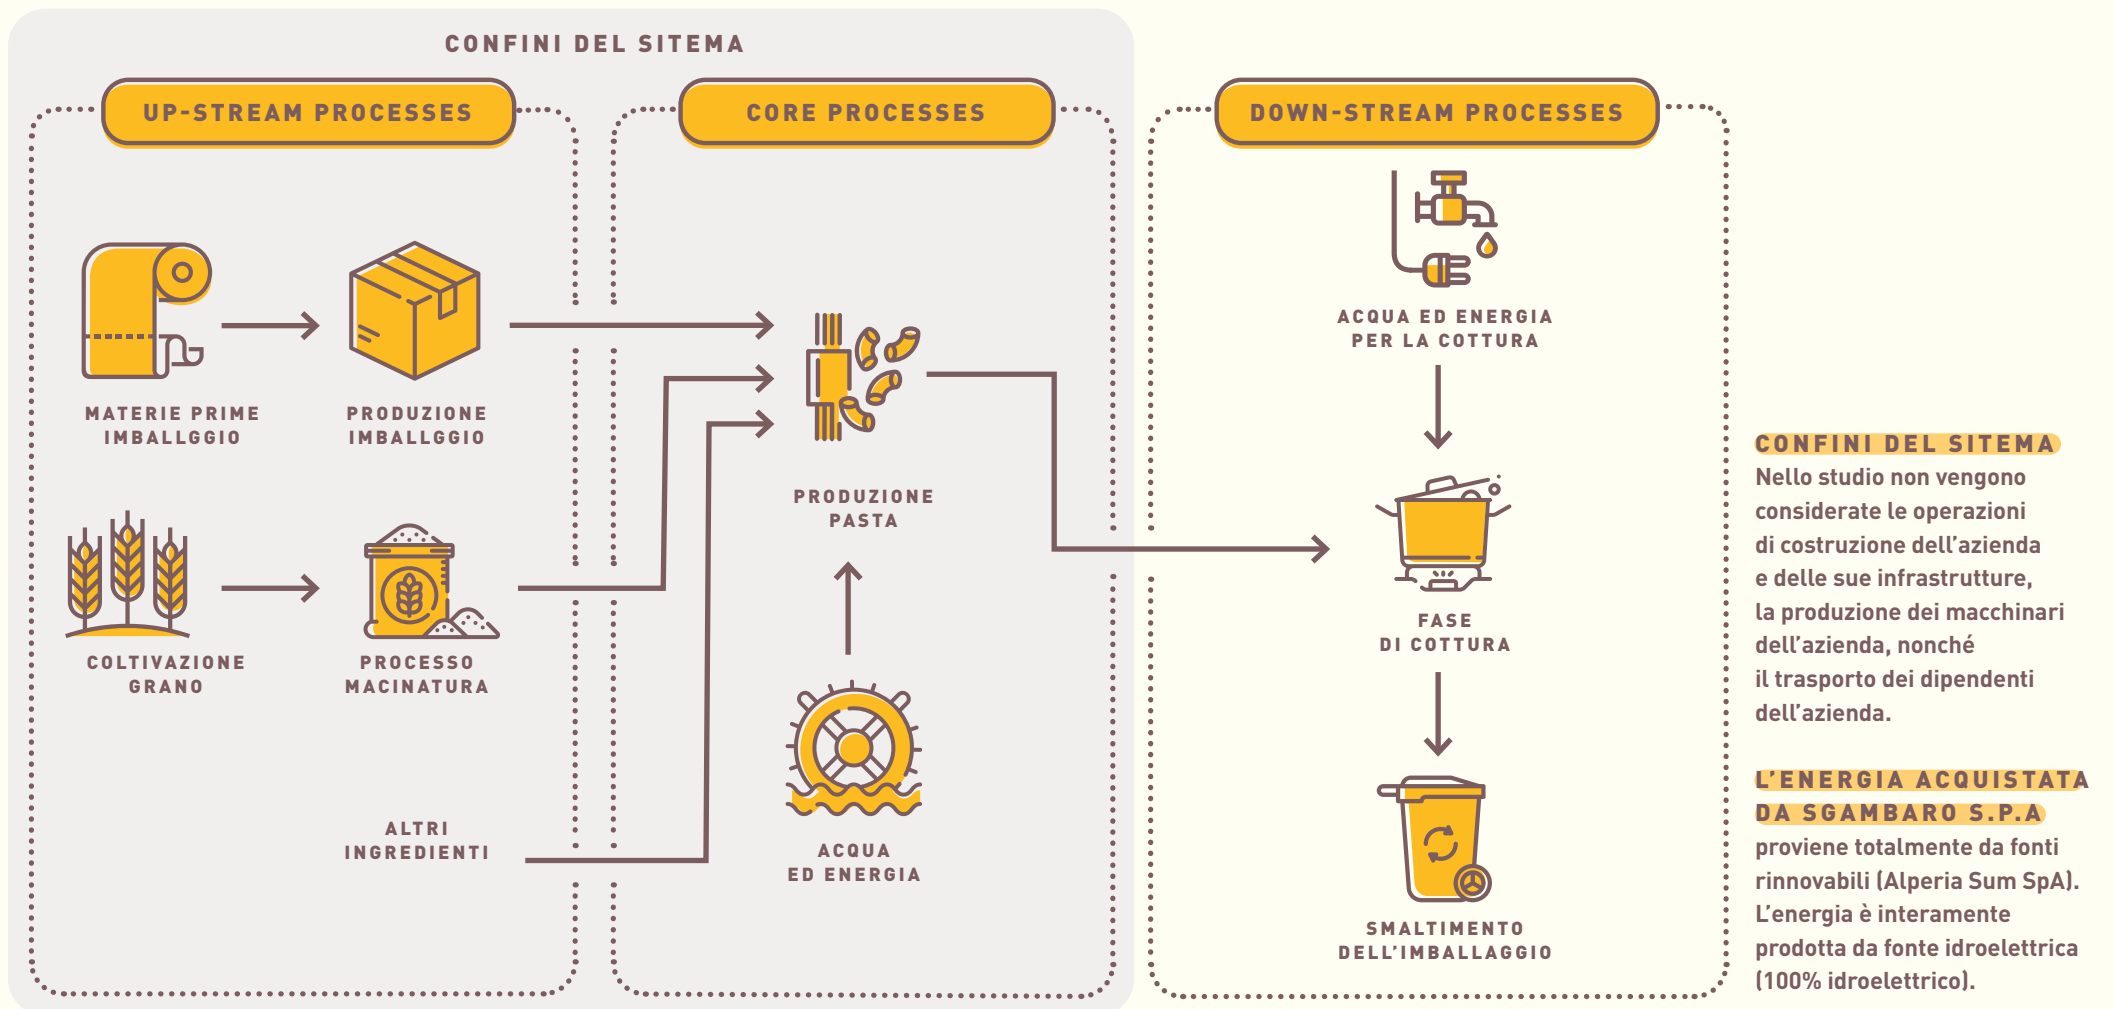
CONFINI DEL SITEMA

UP-STREAM PROCESSES

MATERIE PRIME IMBALLGGIO

PRODUZIONE IMBALLGGIO

COLTIVAZIONE GRANO

PROCESSO MACINATURA

ALTRI INGREDIENTI

CORE PROCESSES

PRODUZIONE PASTA

ACQUA ED ENERGIA

DOWN-STREAM PROCESSES

ACQUA ED ENERGIA PER LA COTTURA

FASE DI COTTURA

SMALTIMENTO DELL'IMBALLAGGIO

CONFINI DEL SITEMA
Nello studio non vengono considerate le operazioni di costruzione dell'azienda e delle sue infrastrutture, la produzione dei macchinari dell'azienda, nonché il trasporto dei dipendenti dell'azienda.

L'ENERGIA ACQUISTATA DA SGAMBARO S.P.A
proviene totalmente da fonti rinnovabili (Alperia Sum SpA). L'energia è interamente prodotta da fonte idroelettrica (100% idroelettrico).